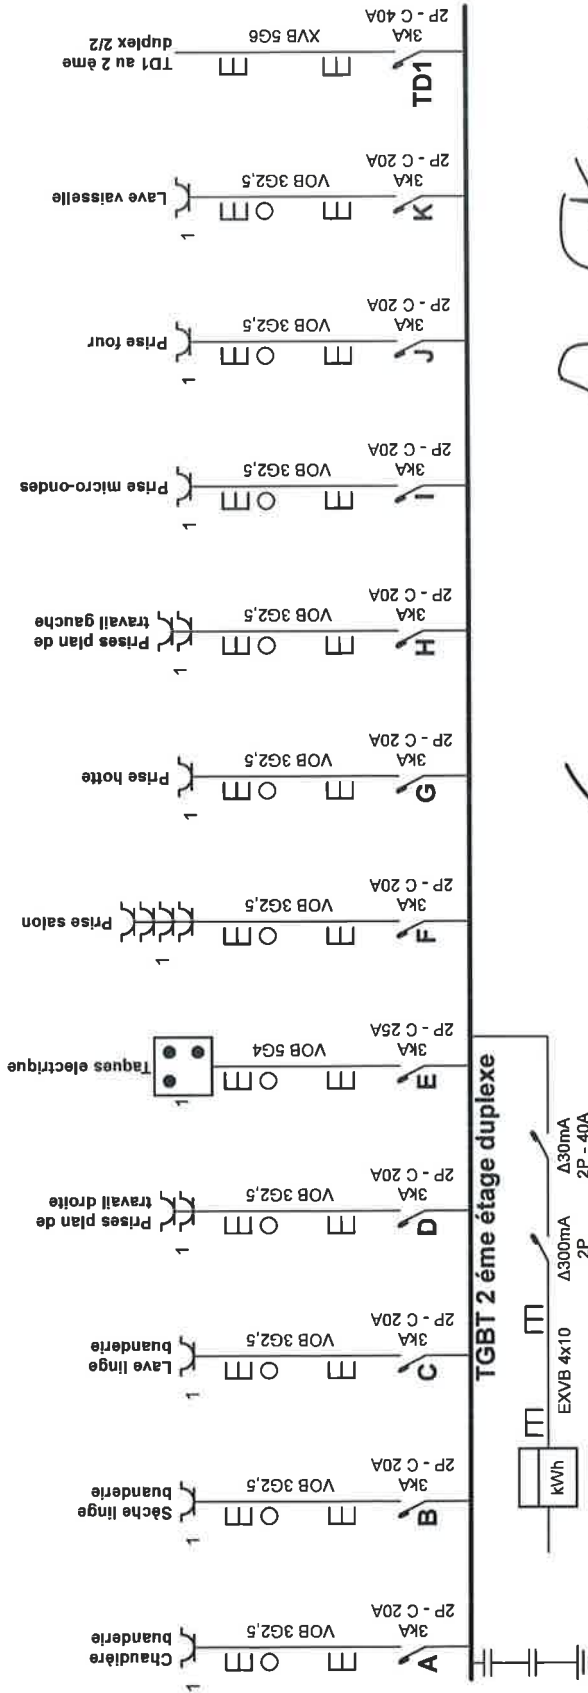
TGBT 2 ème étage duplexe

kWh

EXVB 4x10

Δ300mA
2P

Δ30mA
2P - 40A

A
3KA
2P - C 20A
VOB 3G2,5
1
Chaudière buanderie

B
3KA
2P - C 20A
VOB 3G2,5
1
Sèche linge buanderie

C
3KA
2P - C 20A
VOB 3G2,5
1
Lave linge buanderie

D
3KA
2P - C 20A
VOB 3G2,5
1
Prises plan de travail droite

E
3KA
2P - C 25A
VOB 5G4
1
Taques electrique

F
3KA
2P - C 20A
VOB 3G2,5
1
Prise salon

G
3KA
2P - C 20A
VOB 3G2,5
1
Prise hotte

H
3KA
2P - C 20A
VOB 3G2,5
1
Prises plan de travail gauche

I
3KA
2P - C 20A
VOB 3G2,5
1
Prise micro-ondes

J
3KA
2P - C 20A
VOB 3G2,5
1
Prise four

K
3KA
2P - C 20A
VOB 3G2,5
1
Lave vaisselle

TD1
3KA
2P - C 40A
XVB 5G6
TD1 au 2 ème duplex 2/2